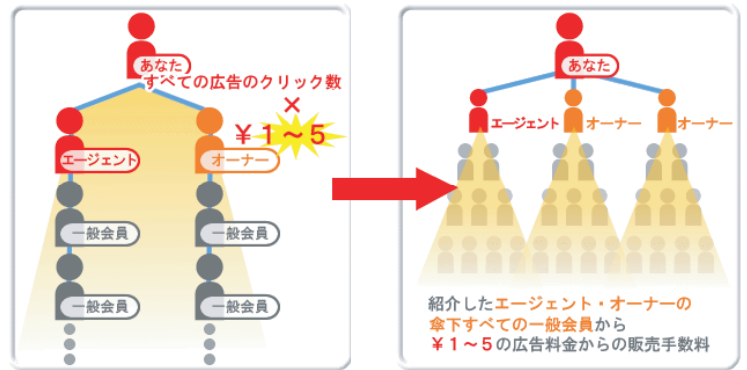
あなた
すべての広告のクリック数
×
￥１～５
エージェント
オーナー
一般会員
一般会員
一般会員
一般会員

あなた
エージェント
オーナー
オーナー
紹介したエージェント・オーナーの傘下すべての一般会員から
￥１～５の広告料金からの販売手数料